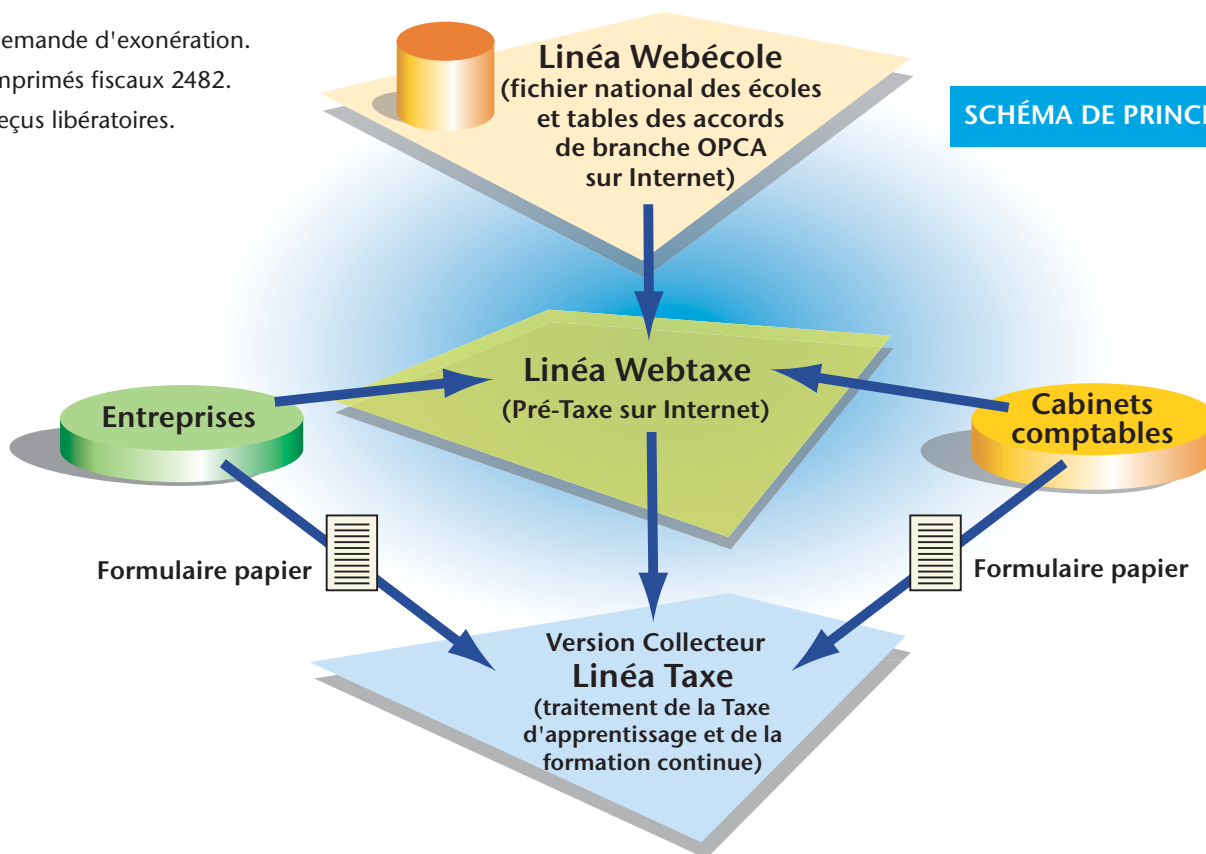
emande d'exonération.
nprimés fiscaux 2482.
eçus libératoires.

SCHÉMA DE PRINC

Linéa Webécole
(fichier national des écoles et tables des accords de branche OPCA sur Internet)

Linéa Webtaxe
(Pré-Taxe sur Internet)

Entreprises

Cabinets comptables

Formulaire papier

Formulaire papier

Version Collecteur
Linéa Taxe
(traitement de la Taxe d'apprentissage et de la formation continue)